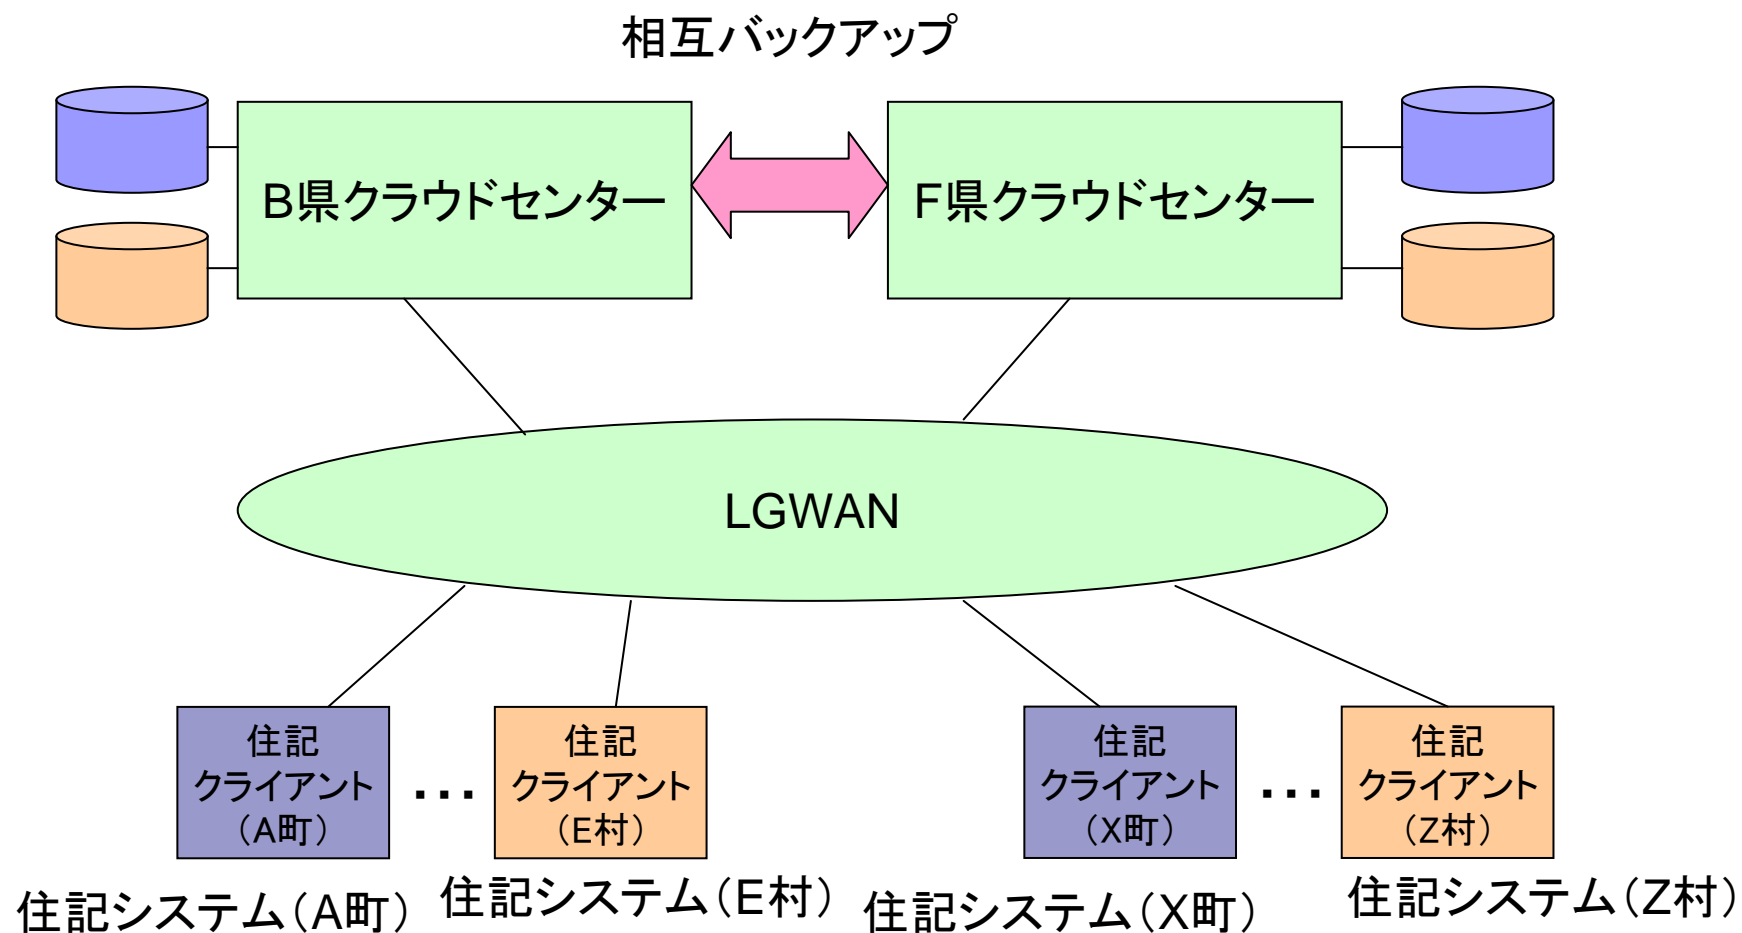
相互バックアップ

B県クラウドセンター

F県クラウドセンター

LGWAN

住記
クライアント
（A町）

・・・

住記
クライアント
（E村）

住記
クライアント
（X町）

・・・

住記
クライアント
（Z村）

住記システム（A町）

住記システム（E村）

住記システム（X町）

住記システム（Z村）